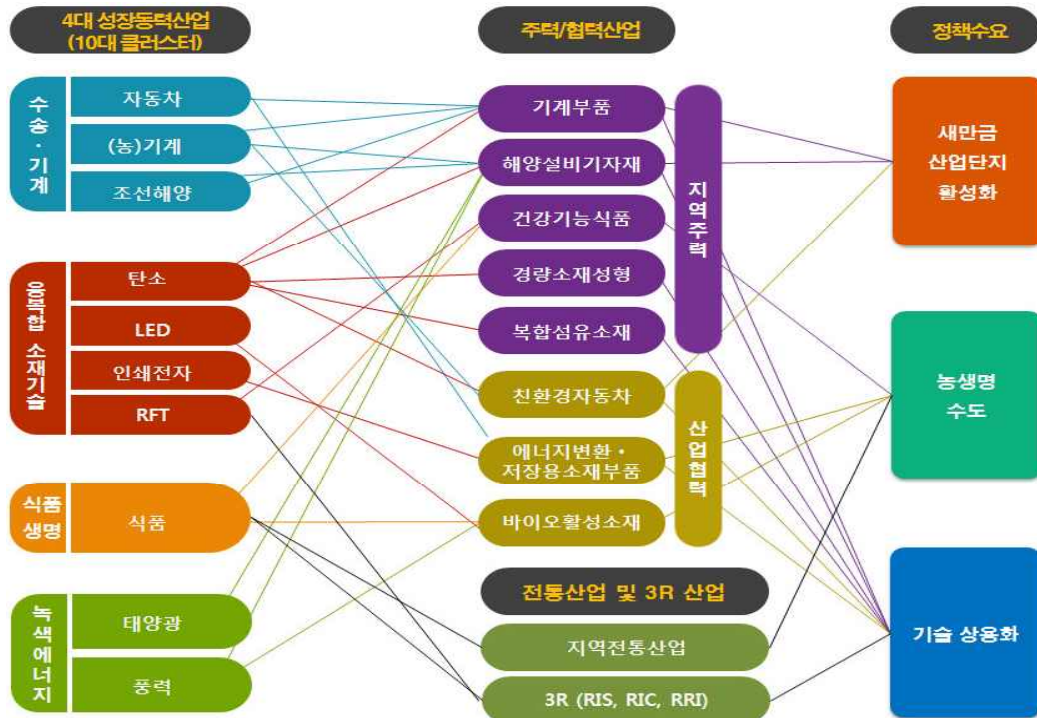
4대 성장동력산업 (10대 클러스터)

주력/협력산업

정책수요

수송·기계

자동차

(농)기계

조선해양

융복합 소재기술

탄소

LED

인쇄전자

RFT

식품 생명

식품

녹색에너지

태양광

풍력

기계부품

해양설비기자재

건강기능식품

경량소재성형

복합섬유소재

지역주력

친환경자동차

에너지변환·저장용소재부품

바이오활성소재

산업협력

전통산업 및 3R 산업

지역전통산업

3R (RIS, RIC, RRI)

새만금 산업단지 활성화

농생명 수도

기술 상용화